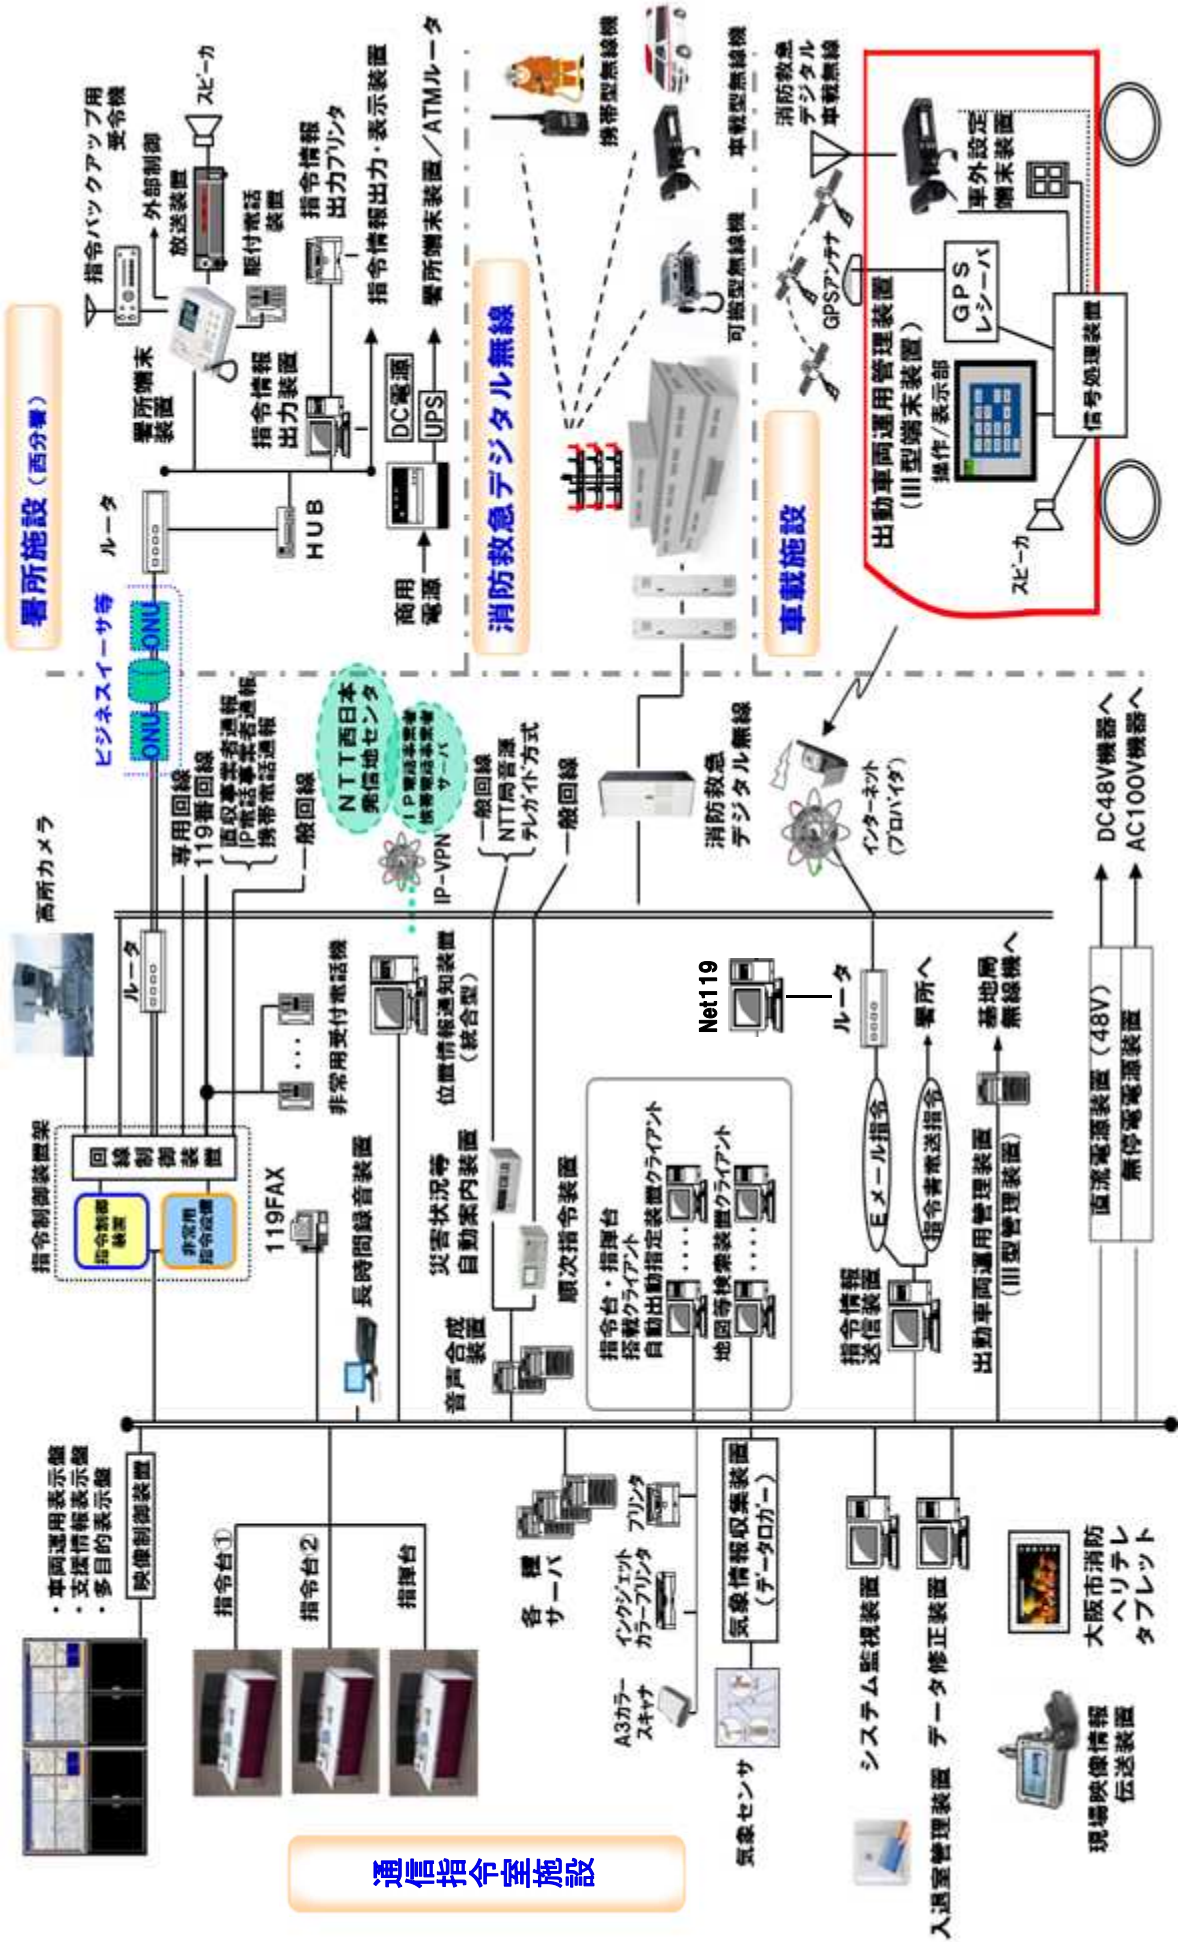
署所施設（西分署）

ルータ

HUB

商用電源

署所端末装置

指令情報出力装置

指令バックアップ用受令機

外部制御放送装置

スピーカ

駆付電話装置

指令情報出力プリンタ

指令情報出力・表示装置

DC電源

UPS

署所端末装置／ATMルータ

消防救急デジタル無線

携帯型無線機

可搬型無線機

車載型無線機

消防救急デジタル車載無線

車外設定端末装置

GPSアンテナ

GPSレシーバ

操作/表示部

信号処理装置

スピーカ

出動車両運用管理装置（Ⅲ型端末装置）

車載施設

ビジネスイーサ等

ONU

ONU

専用回線

119番回線

固定電話事業者通報
IP電話事業者通報
携帯電話通報

一般回線

NTT西日本受信地センタ

IP電話事業者
携帯電話事業者
サーバ

IP-VPN

一般回線

NTT局番選
テレガイド方式

一般回線

消防救急デジタル無線

インターネット（プロバイダ）

DC48V機器へ

AC100V機器へ

高所カメラ

ルータ

非常用受付電話機

位置情報通知装置（統合型）

Net119

ルータ

署所へ

基地局無線機へ

直流電源装置（48V）

無停電電源装置

指令制御装置架

回線制御装置

指令制御装置

非常用指令設備

119FAX

長時間録音装置

災害状況等自動案内装置

順次指令装置

音声合成装置

指令台・指揮台搭載クライアント
自動出動指定装置クライアント

地図等検索装置クライアント

指令情報送信装置

Eメール指令

指令書転送指令

出動車両運用管理装置（Ⅲ型管理装置）

・車両運用表示盤
・支援情報表示盤
・多目的表示盤

映像制御装置

指令台①

指令台②

指揮台

各種サーバ

プリンタ

インクジェットカラープリンタ

A3カラースキャナ

気象情報収集装置（データロガー）

気象センサ

システム監視装置

データ修正装置

入退室管理装置

大阪市消防ヘリテレタブレット

現場映像情報伝送装置

通信指令室施設